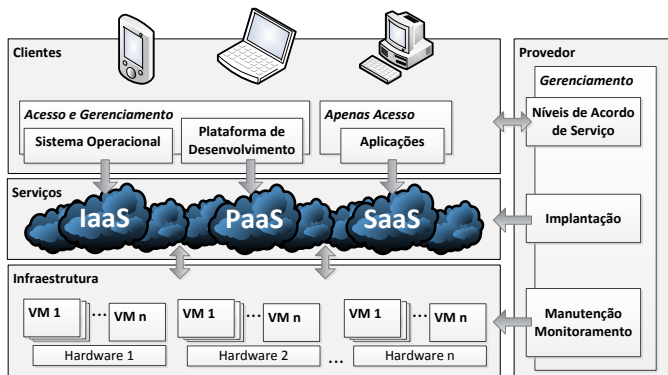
Clientes

Acesso e Gerenciamento

Sistema Operacional

Plataforma de Desenvolvimento

Apenas Acesso

Aplicações

Provedor

Gerenciamento

Níveis de Acordo de Serviço

Serviços

IaaS

PaaS

SaaS

Implantação

Infraestrutura

VM 1 ... VM n

Hardware 1

VM 1 ... VM n

Hardware 2

...

VM 1 ... VM n

Hardware n

Manutenção Monitoramento